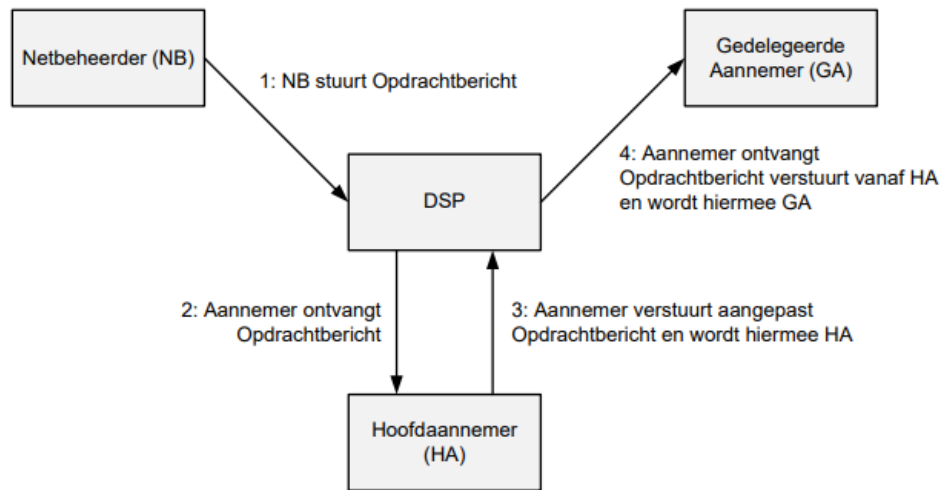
Netbeheerder (NB)

1: NB stuurt Opdrachtbericht

Gedelegeerde Aannemer (GA)

4: Aannemer ontvangt Opdrachtbericht verstuurt vanaf HA en wordt hiermee GA

DSP

2: Aannemer ontvangt Opdrachtbericht

3: Aannemer verstuurt aangepast Opdrachtbericht en wordt hiermee HA

Hoofdaannemer (HA)